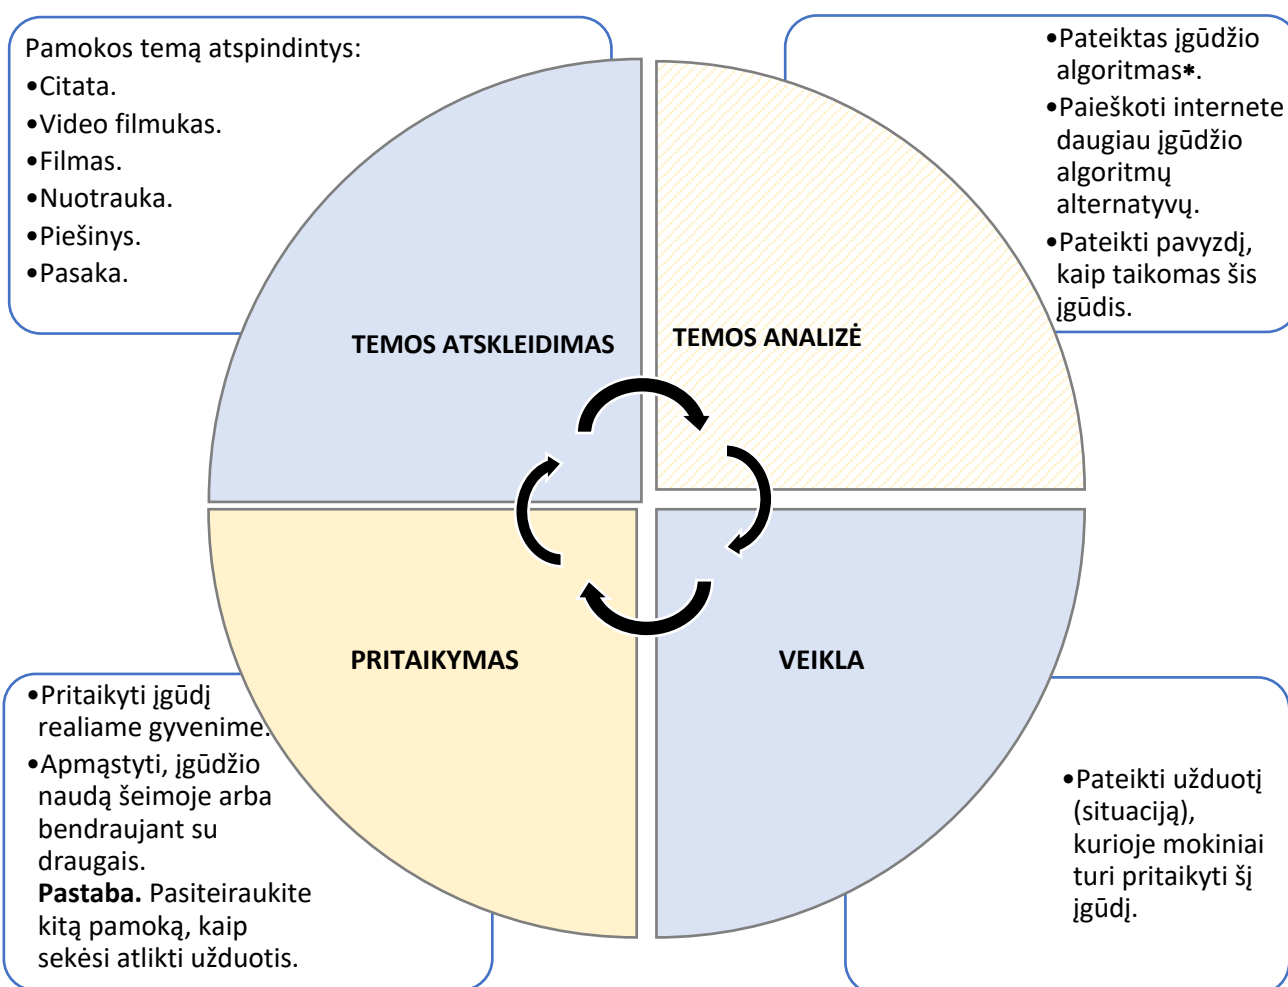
Pamokos temą atspindintys:
•Citata.
•Video filmukas.
•Filmas.
•Nuotrauka.
•Piešinys.
•Pasaka.

•Pateiktas įgūdžio algoritmas*.
•Paieškoti internete daugiau įgūdžio algoritmų alternatyvų.
•Pateikti pavyzdį, kaip taikomas šis įgūdis.

TEMOS ATSKLEIDIMAS

TEMOS ANALIZĖ

PRITAIKYMAS

VEIKLA

•Pritaikyti įgūdį realiame gyvenime.
•Apmąstyti, įgūdžio naudą šeimoje arba bendraujant su draugais.
**Pastaba.** Pasiteiraukite kitą pamoką, kaip sekėsi atlikti užduotis.

•Pateikti užduotį (situaciją), kurioje mokiniai turi pritaikyti šį įgūdį.